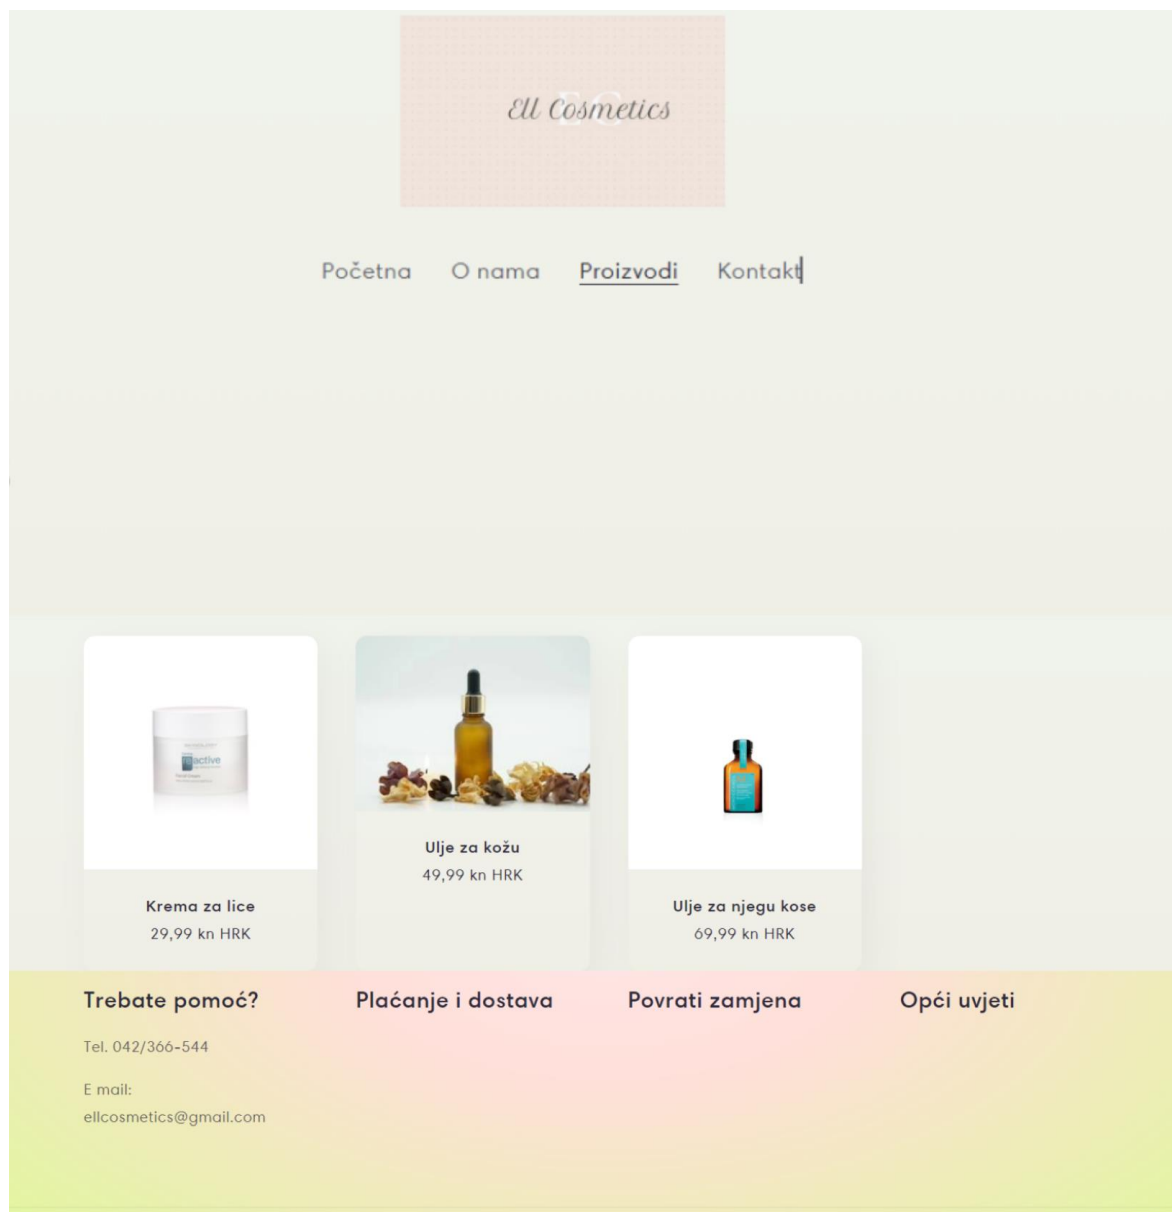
Ell Cosmetics

Početna O nama Proizvodi Kontakt

active

Krema za lice
29,99 kn HRK

Ulje za kožu
49,99 kn HRK

Ulje za njegu kose
69,99 kn HRK

Trebate pomoć?

Tel. 042/366-544

E mail:
ellcosmetics@gmail.com

Plaćanje i dostava

Povrati zamjena

Opći uvjeti